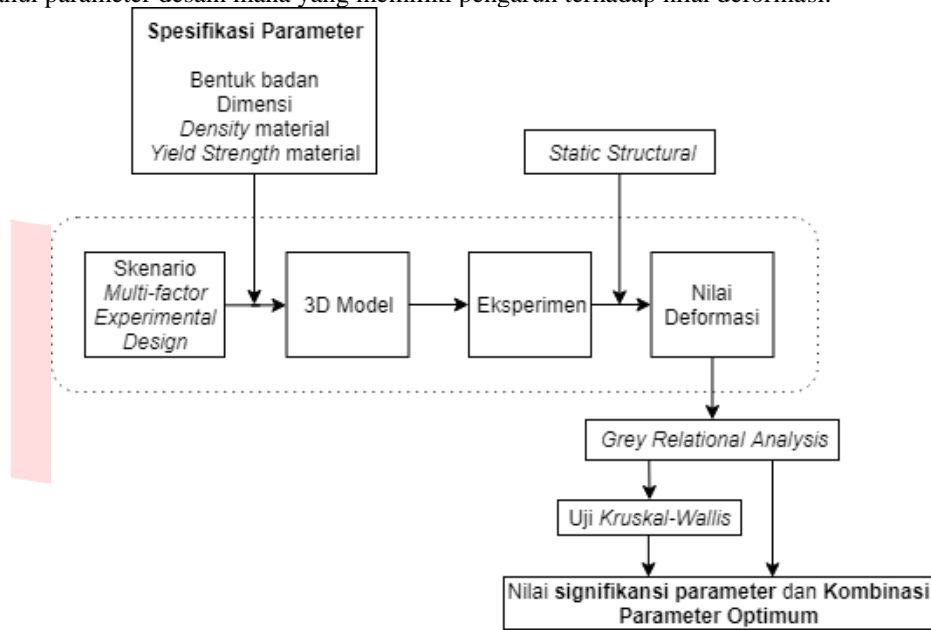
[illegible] parameter desain mana yang memiliki pengaruh terhadap nilai deformasi.

Spesifikasi Parameter

Bentuk badan
Dimensi
Density material
Yield Strength material

Static Structural

Skenario Multi-factor Experimental Design

3D Model

Eksperimen

Nilai Deformasi

Grey Relational Analysis

Uji Kruskal-Wallis

Nilai signifikansi parameter dan Kombinasi Parameter Optimum